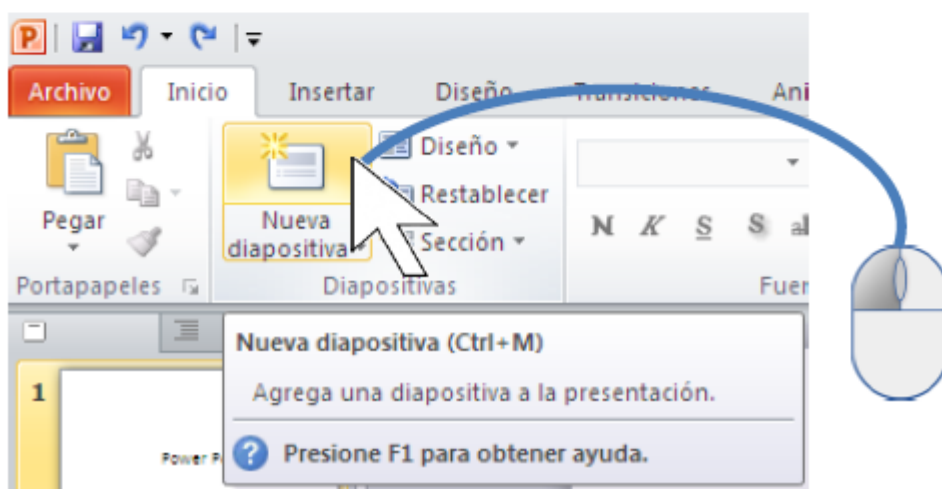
P

Archivo Inicio Insertar Diseño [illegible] Ani

Pegar

Nueva diapositiva

Diseño

Restablecer

Sección

N K S S ab

Portapapeles

Diapositivas

Fuen

1

Power P

Nueva diapositiva (Ctrl+M)

Agrega una diapositiva a la presentación.

Presione F1 para obtener ayuda.